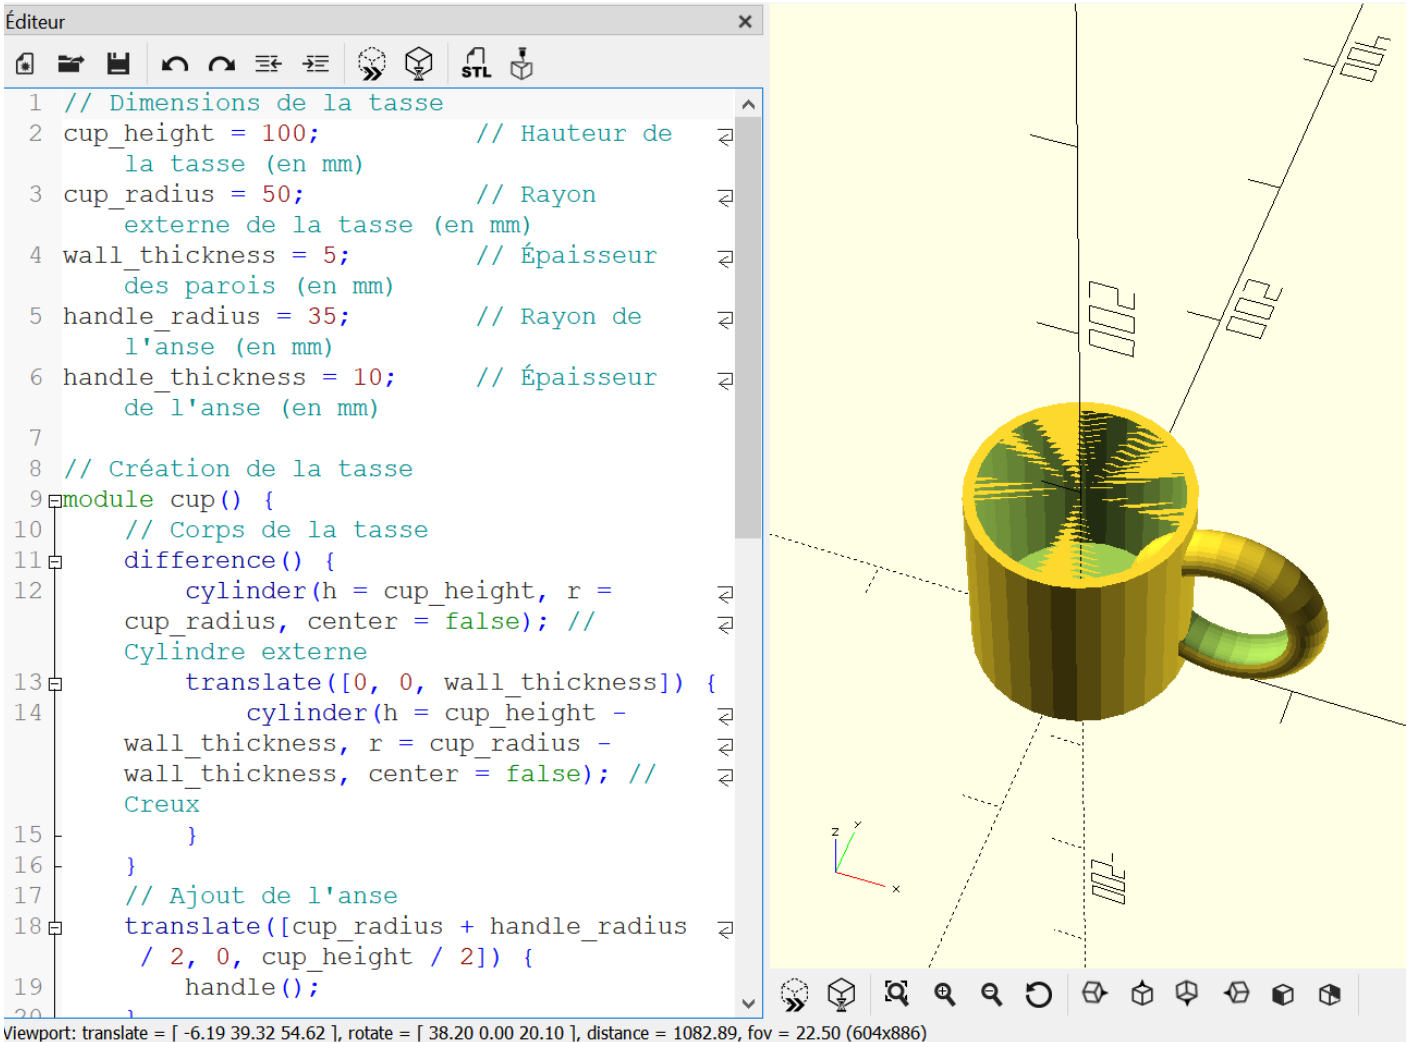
Éditeur

STL

1 // Dimensions de la tasse
2 cup_height = 100; // Hauteur de la tasse (en mm)
3 cup_radius = 50; // Rayon externe de la tasse (en mm)
4 wall_thickness = 5; // Épaisseur des parois (en mm)
5 handle_radius = 35; // Rayon de l'anse (en mm)
6 handle_thickness = 10; // Épaisseur de l'anse (en mm)
7
8 // Création de la tasse
9 module cup() {
10 // Corps de la tasse
11 difference() {
12 cylinder(h = cup_height, r = cup_radius, center = false); // Cylindre externe
13 translate([0, 0, wall_thickness]) {
14 cylinder(h = cup_height - wall_thickness, r = cup_radius - wall_thickness, center = false); // Creux
15 }
16 }
17 // Ajout de l'anse
18 translate([cup_radius + handle_radius / 2, 0, cup_height / 2]) {
19 handle();
20 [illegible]

200
200
-200
z y x

Viewport: translate = [ -6.19 39.32 54.62 ], rotate = [ 38.20 0.00 20.10 ], distance = 1082.89, fov = 22.50 (604x886)